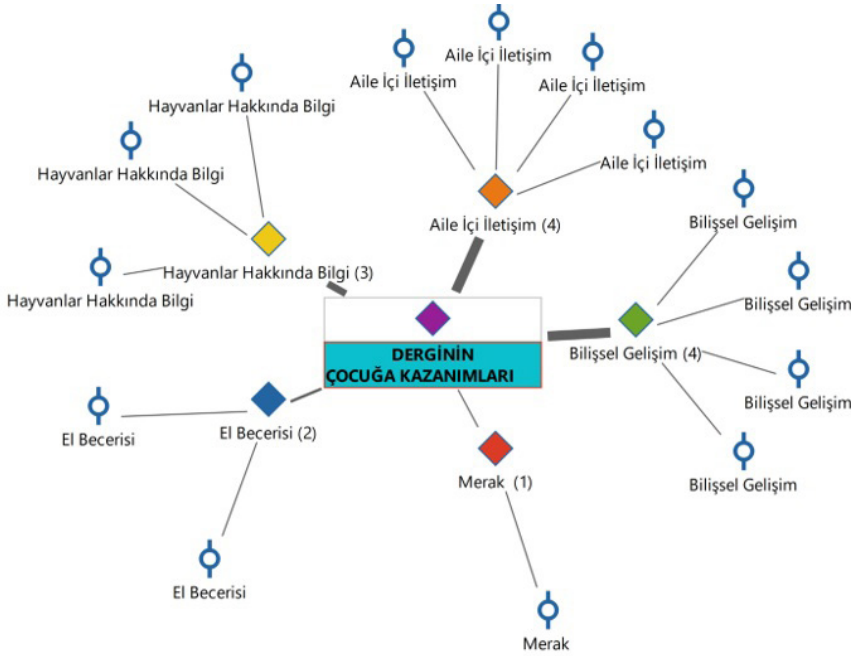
Aile İçi İletişim

Aile İçi İletişim

Aile İçi İletişim

Aile İçi İletişim

Aile İçi İletişim (4)

Hayvanlar Hakkında Bilgi

Hayvanlar Hakkında Bilgi

Hayvanlar Hakkında Bilgi (3)

Hayvanlar Hakkında Bilgi

Bilişsel Gelişim

Bilişsel Gelişim

Bilişsel Gelişim (4)

Bilişsel Gelişim

Bilişsel Gelişim

DERGİNİN ÇOCUĞA KAZANIMLARI

El Becerisi

El Becerisi (2)

El Becerisi

Merak (1)

Merak